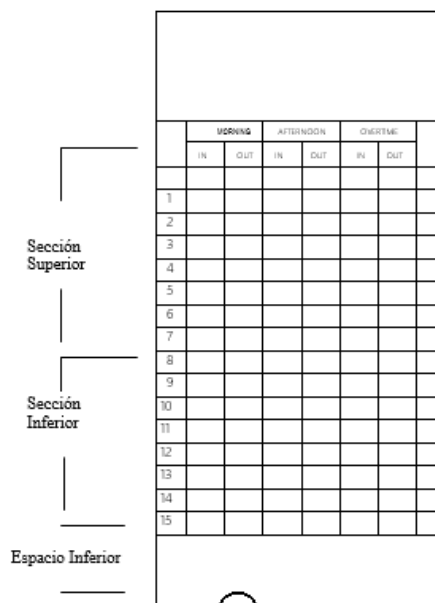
Sección Superior

Sección Inferior

Espacio Inferior

| | MORNING | | AFTERNOON | | OVERTIME | |
|---|---|---|---|---|---|---|
| | IN | OUT | IN | OUT | IN | OUT |
| | | | | | | |
| 1 | | | | | | |
| 2 | | | | | | |
| 3 | | | | | | |
| 4 | | | | | | |
| 5 | | | | | | |
| 6 | | | | | | |
| 7 | | | | | | |
| 8 | | | | | | |
| 9 | | | | | | |
| 10 | | | | | | |
| 11 | | | | | | |
| 12 | | | | | | |
| 13 | | | | | | |
| 14 | | | | | | |
| 15 | | | | | | |